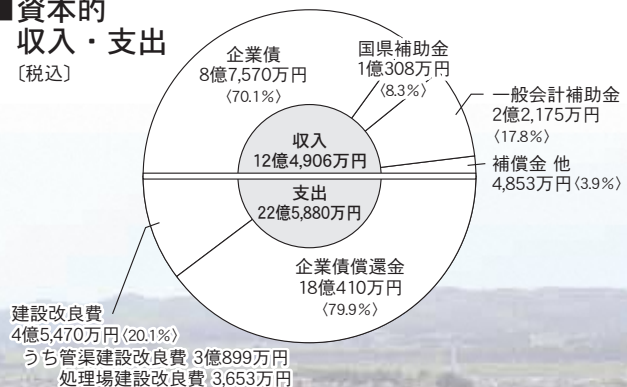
■資本的
収入・支出
〔税込〕

企業債
8億7,570万円
〈70.1%〉

国県補助金
1億308万円
〈8.3%〉

一般会計補助金
2億2,175万円
〈17.8%〉

補償金 他
4,853万円〈3.9%〉

収入
12億4,906万円

支出
22億5,880万円

企業債償還金
18億410万円
〈79.9%〉

建設改良費
4億5,470万円〈20.1%〉
うち管渠建設改良費 3億899万円
処理場建設改良費 3,653万円